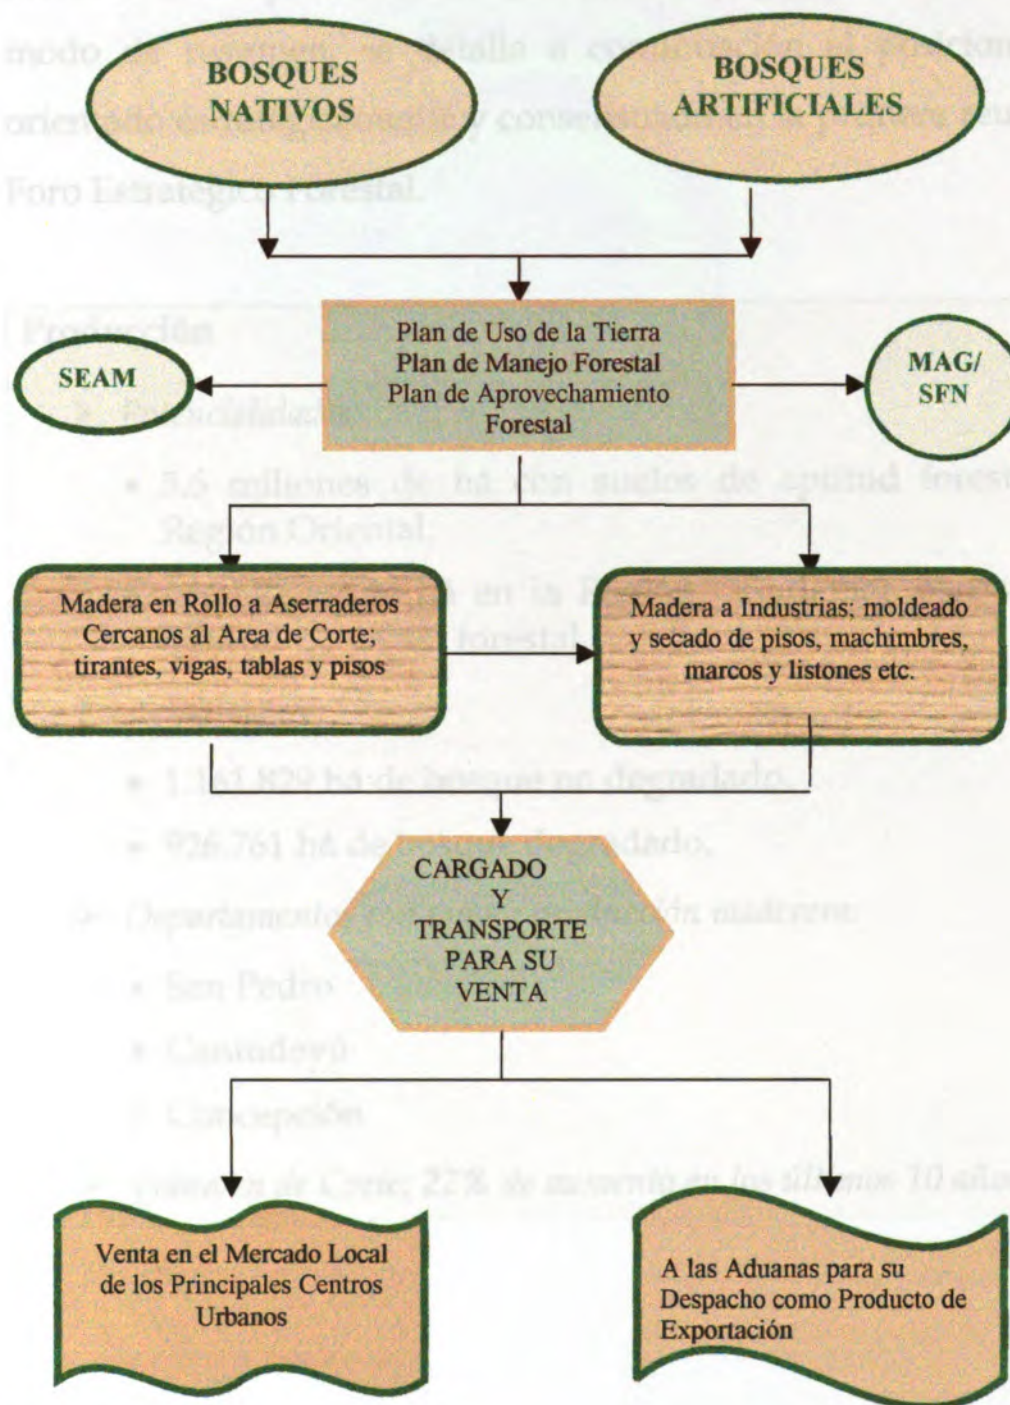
BOSQUES NATIVOS

BOSQUES ARTIFICIALES

Plan de Uso de la Tierra
Plan de Manejo Forestal
Plan de Aprovechamiento Forestal

SEAM

MAG/ SFN

Madera en Rollo a Aserraderos Cercanos al Area de Corte; tirantes, vigas, tablas y pisos

Madera a Industrias; moldeado y secado de pisos, machimbres, marcos y listones etc.

CARGADO Y TRANSPORTE PARA SU VENTA

Venta en el Mercado Local de los Principales Centros Urbanos

A las Aduanas para su Despacho como Producto de Exportación